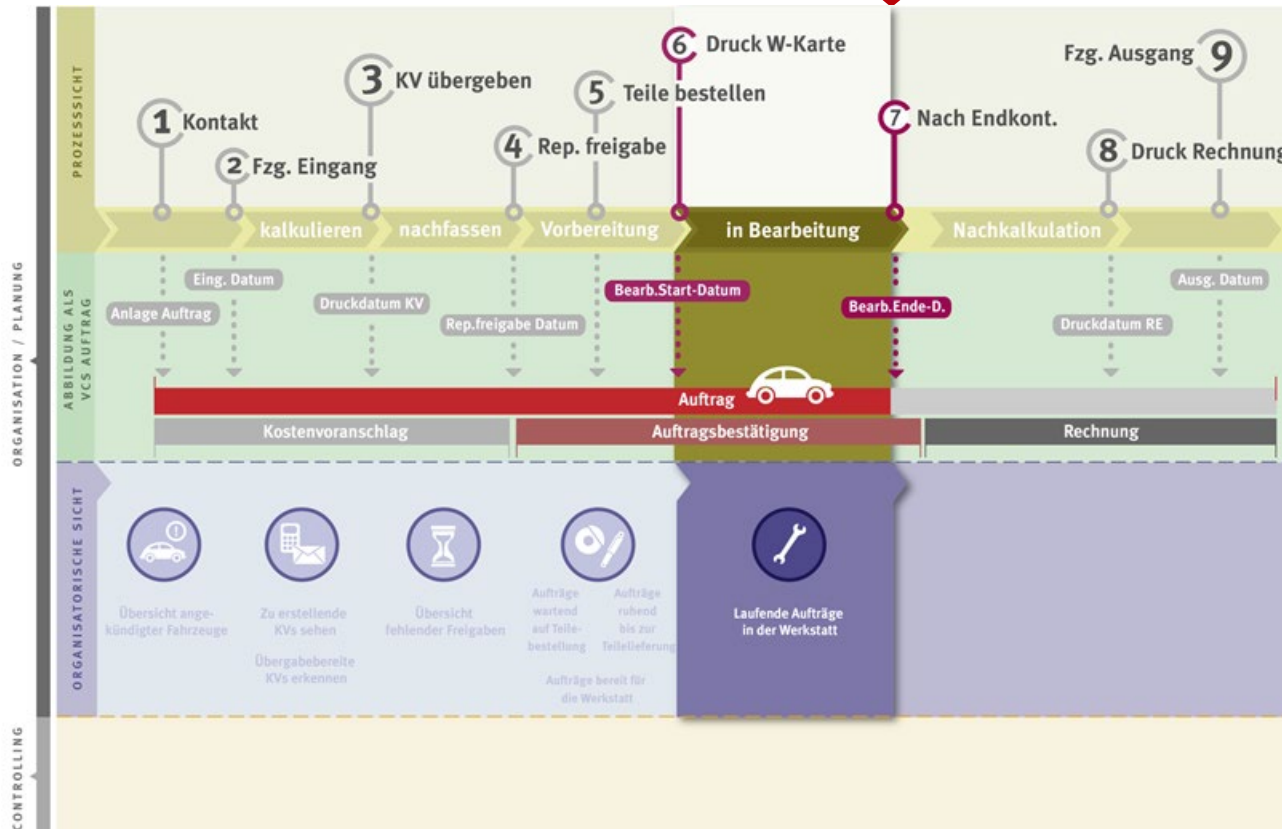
ORGANISATION / PLANUNG

CONTROLLING

PROZESSSICHT

1 Kontakt

2 Fzg. Eingang

3 KV übergeben

4 Rep. freigabe

5 Teile bestellen

6 Druck W-Karte

7 Nach Endkont.

8 Druck Rechnung

Fzg. Ausgang 9

kalkulieren

nachfassen

Vorbereitung

in Bearbeitung

Nachkalkulation

ABBILDUNG ALS VCS AUFTRAG

Anlage Auftrag

Eing. Datum

Druckdatum KV

Rep.freigabe Datum

Bearb.Start-Datum

Bearb.Ende-D.

Druckdatum RE

Ausg. Datum

Auftrag

Kostenvoranschlag

Auftragsbestätigung

Rechnung

ORGANISATORISCHE SICHT

Übersicht angekündigter Fahrzeuge

Zu erstellende KVs sehen

Übergabebereite KVs erkennen

Übersicht fehlender Freigaben

Aufträge wartend auf Teilebestellung

Aufträge ruhend bis zur Teilelieferung

Aufträge bereit für die Werkstatt

Laufende Aufträge in der Werkstatt